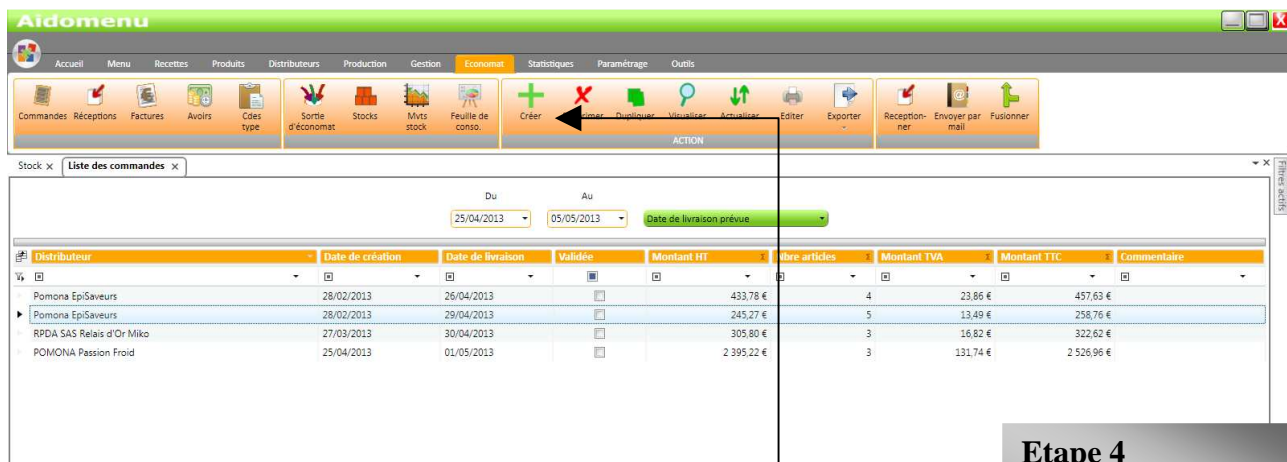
Aidomenu

Accueil Menu Recettes Produits Distributeurs Production Gestion Economat Statistiques Paramétrage Outils

Commandes Réceptions Factures Avoirs Cdes type Sortie d'économat Stocks Mvts stock Feuille de conso. Créer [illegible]rimer Dupliquer Visualiser Actualiser Editer Exporter Reception-ner Envoyer par mail Fusionner

ACTION

Stock × Liste des commandes ×

Filtres actifs

Du 25/04/2013 Au 05/05/2013 Date de livraison prévue

| Distributeur | Date de création | Date de livraison | Validée | Montant HT | Nbre articles | Montant TVA | Montant TTC | Commentaire |
|---|---|---|---|---|---|---|---|---|
| Pomona EpiSaveurs | 28/02/2013 | 26/04/2013 | | 433,78 € | 4 | 23,86 € | 457,63 € | |
| Pomona EpiSaveurs | 28/02/2013 | 29/04/2013 | | 245,27 € | 5 | 13,49 € | 258,76 € | |
| RPDA SAS Relais d'Or Miko | 27/03/2013 | 30/04/2013 | | 305,80 € | 3 | 16,82 € | 322,62 € | |
| POMONA Passion Froid | 25/04/2013 | 01/05/2013 | | 2 395,22 € | 3 | 131,74 € | 2 526,96 € | |

Etape 4